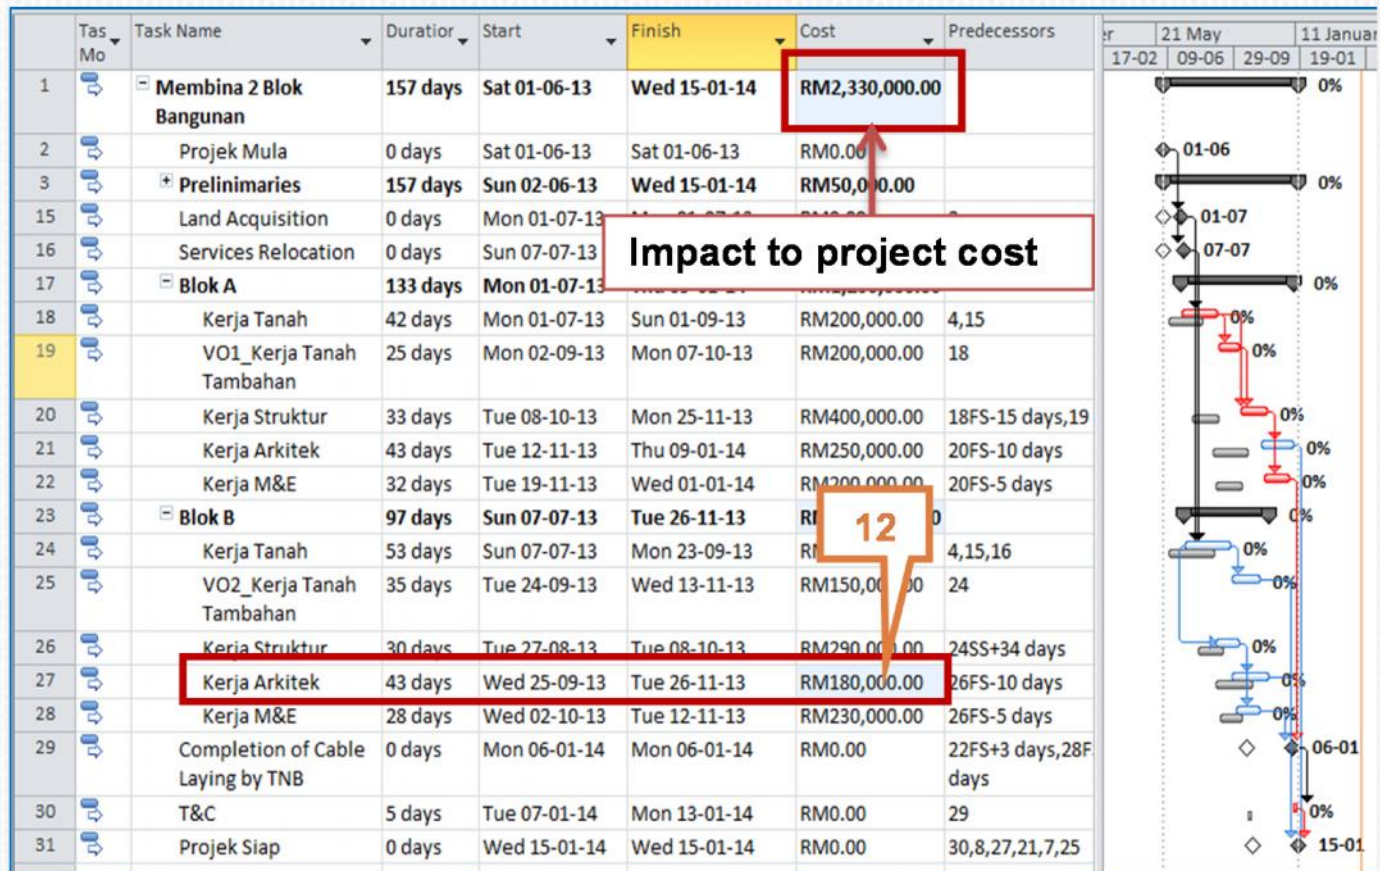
| | Tas Mo | Task Name | Duration | Start | Finish | Cost | Predecessors |
|---|---|---|---|---|---|---|---|
| 1 | | Membina 2 Blok Bangunan | 157 days | Sat 01-06-13 | Wed 15-01-14 | RM2,330,000.00 | |
| 2 | | Projek Mula | 0 days | Sat 01-06-13 | Sat 01-06-13 | RM0.00 | |
| 3 | | Prelinimaries | 157 days | Sun 02-06-13 | Wed 15-01-14 | RM50,0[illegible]0.00 | |
| 15 | | Land Acquisition | 0 days | Mon 01-07-13 | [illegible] | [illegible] | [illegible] |
| 16 | | Services Relocation | 0 days | Sun 07-07-13 | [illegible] | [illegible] | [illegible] |
| 17 | | Blok A | 133 days | Mon 01-07-13 | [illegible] | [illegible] | |
| 18 | | Kerja Tanah | 42 days | Mon 01-07-13 | Sun 01-09-13 | RM200,000.00 | 4,15 |
| 19 | | VO1_Kerja Tanah Tambahan | 25 days | Mon 02-09-13 | Mon 07-10-13 | RM200,000.00 | 18 |
| 20 | | Kerja Struktur | 33 days | Tue 08-10-13 | Mon 25-11-13 | RM400,000.00 | 18FS-15 days,19 |
| 21 | | Kerja Arkitek | 43 days | Tue 12-11-13 | Thu 09-01-14 | RM250,000.00 | 20FS-10 days |
| 22 | | Kerja M&E | 32 days | Tue 19-11-13 | Wed 01-01-14 | RM200,000.00 | 20FS-5 days |
| 23 | | Blok B | 97 days | Sun 07-07-13 | Tue 26-11-13 | R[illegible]0 | |
| 24 | | Kerja Tanah | 53 days | Sun 07-07-13 | Mon 23-09-13 | R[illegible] | 4,15,16 |
| 25 | | VO2_Kerja Tanah Tambahan | 35 days | Tue 24-09-13 | Wed 13-11-13 | RM150,0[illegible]0 | 24 |
| 26 | | Kerja Struktur | 30 days | Tue 27-08-13 | Tue 08-10-13 | RM290,000.00 | 24SS+34 days |
| 27 | | Kerja Arkitek | 43 days | Wed 25-09-13 | Tue 26-11-13 | RM180,000.00 | 26FS-10 days |
| 28 | | Kerja M&E | 28 days | Wed 02-10-13 | Tue 12-11-13 | RM230,000.00 | 26FS-5 days |
| 29 | | Completion of Cable Laying by TNB | 0 days | Mon 06-01-14 | Mon 06-01-14 | RM0.00 | 22FS+3 days,28F days |
| 30 | | T&C | 5 days | Tue 07-01-14 | Mon 13-01-14 | RM0.00 | 29 |
| 31 | | Projek Siap | 0 days | Wed 15-01-14 | Wed 15-01-14 | RM0.00 | 30,8,27,21,7,25 |

Impact to project cost

12

r 21 May 11 Januar
17-02 09-06 29-09 19-01
0% 01-06 0% 01-07 07-07 0% 0% 0% 0% 0% 0% 0% 0% 0% 0% 0% 0% 06-01 0% 15-01